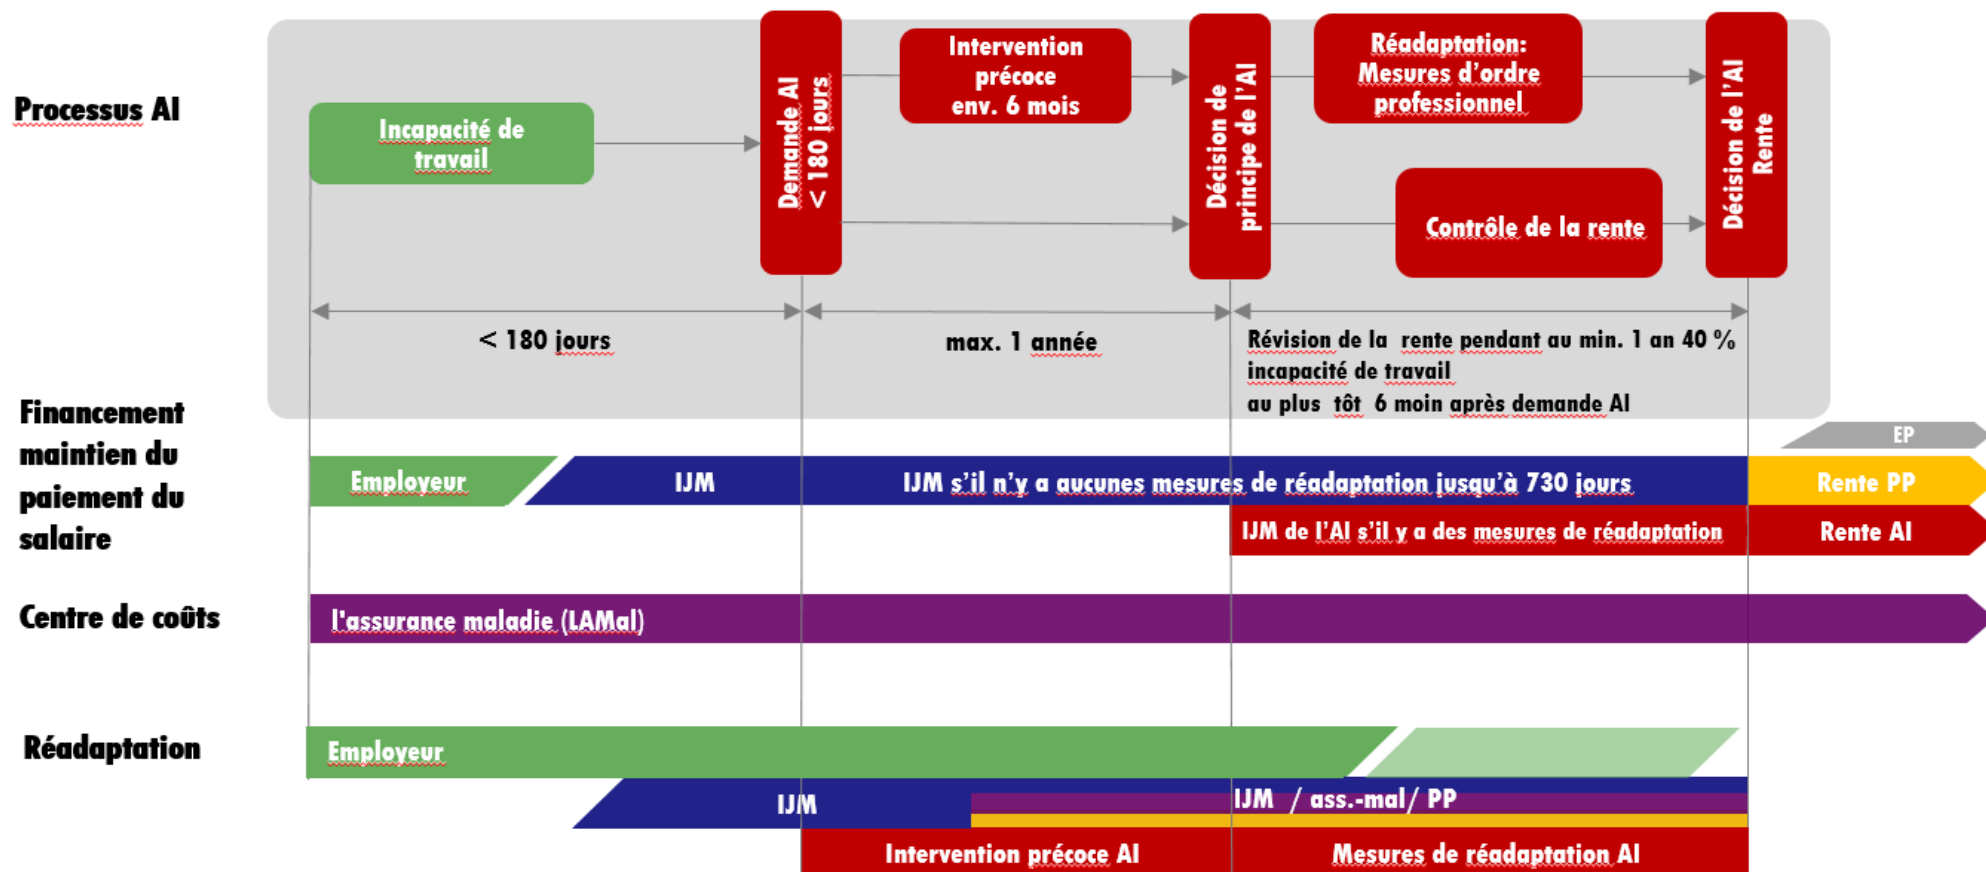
Processus AI

Incapacité de travail

Demande AI < 180 jours

Intervention précoce env. 6 mois

Décision de principe de l'AI

Réadaptation: Mesures d'ordre professionnel

Contrôle de la rente

Décision de l'AI Rente

< 180 jours

max. 1 année

Révision de la rente pendant au min. 1 an 40 % incapacité de travail au plus tôt 6 moin après demande AI

Financement maintien du paiement du salaire

EP

Employeur

IJM

IJM s'il n'y a aucunes mesures de réadaptation jusqu'à 730 jours

Rente PP

IJM de l'AI s'il y a des mesures de réadaptation

Rente AI

Centre de coûts

l'assurance maladie (LAMal)

Réadaptation

Employeur

IJM

IJM / ass.-mal/ PP

Intervention précoce AI

Mesures de réadaptation AI